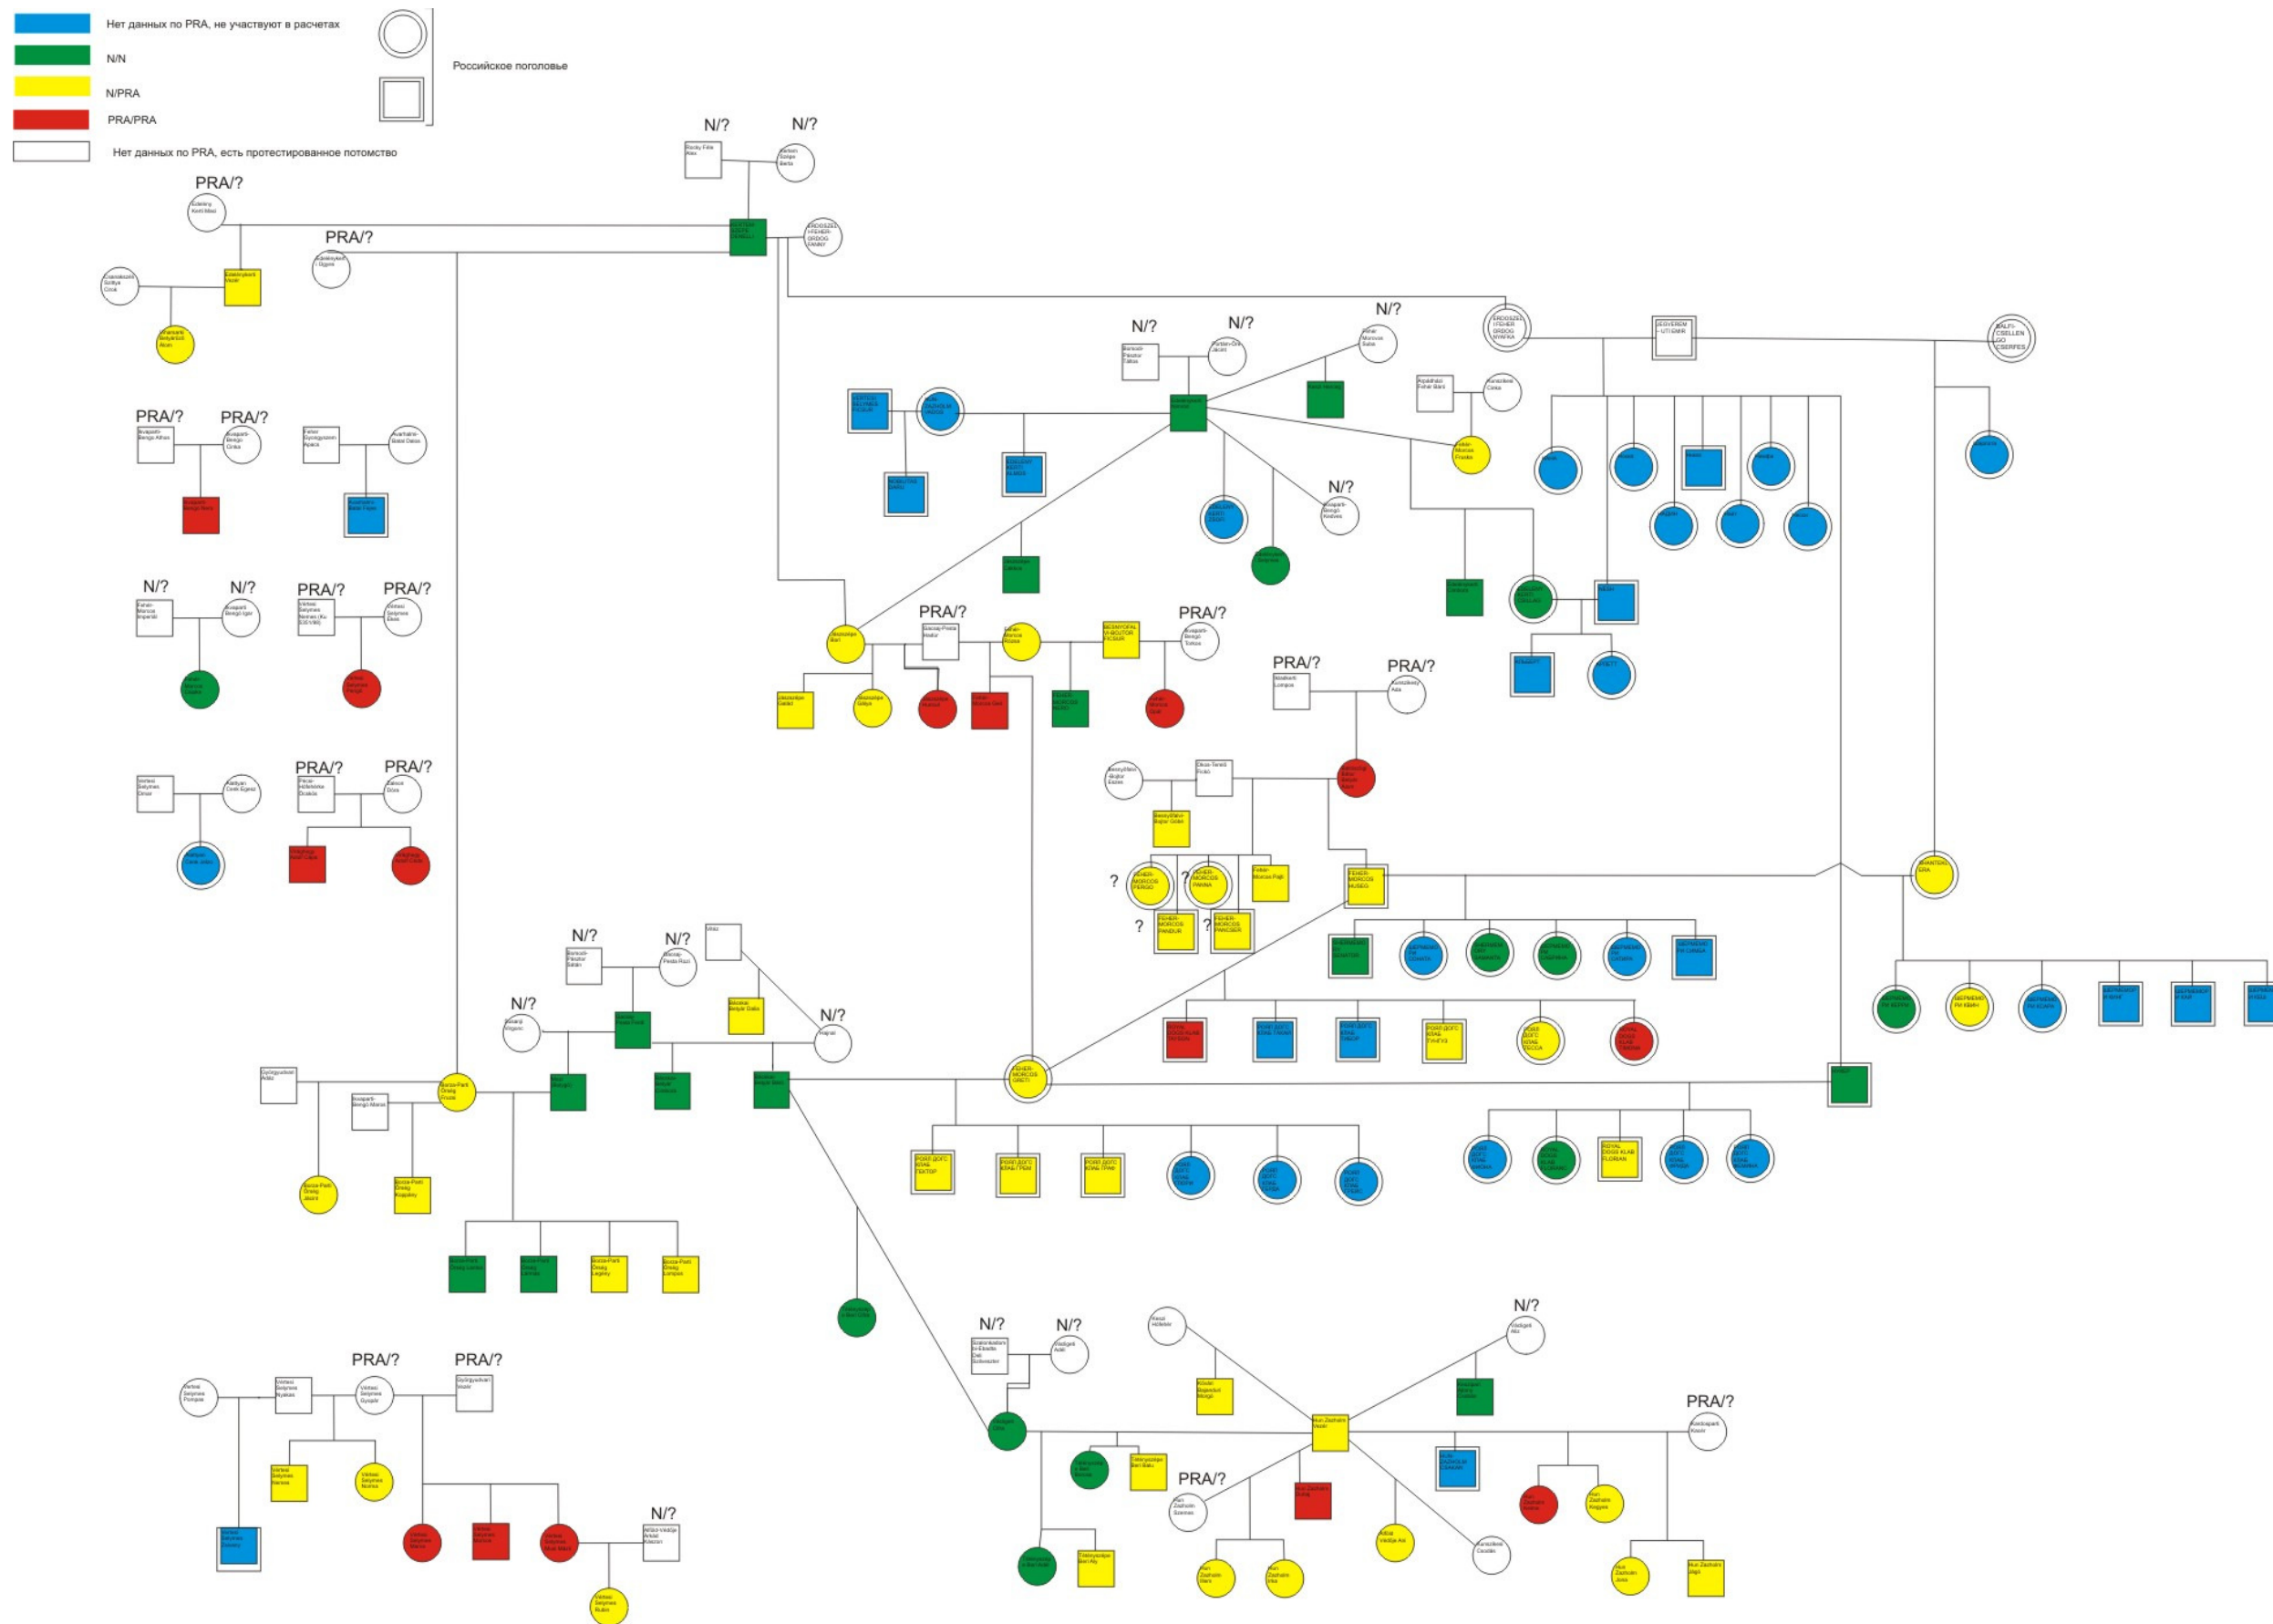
Нет данных по PRA, не участвуют в расчетах

N/N

N/PRA

PRA/PRA

Нет данных по PRA, есть протестированное потомство

Российское поголовье

N/?
N/?
PRA/?
PRA/?
N/?
N/?
N/?
PRA/?
PRA/?
N/?
N/?
PRA/?
PRA/?
PRA/?
PRA/?
PRA/?
PRA/?
PRA/?
PRA/?
PRA/?
PRA/?
?
?
?
?
N/?
N/?
N/?
N/?
N/?
N/?
N/?
PRA/?
PRA/?
PRA/?
N/?
PRA/?
PRA/?
N/?

ERDOSZEL I FEHER-ORDOG CANNY
ERDOSZEL I FEHER ORDOG NYAFKA
BALFI-CSELLENGO CSERFES
FEHER-MORCOS GRETI
FEHER-MORCOS MUSEG
FEHER-MORCOS PERGO
FEHER-MORCOS PANNA
FEHER-MORCOS PANDUR
FEHER-MORCOS PANCSER
BESNYOFALVI-BOJTOR FICSUR
KHANTERO ERA
ROYAL DOGS KLAB FLORIAN
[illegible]